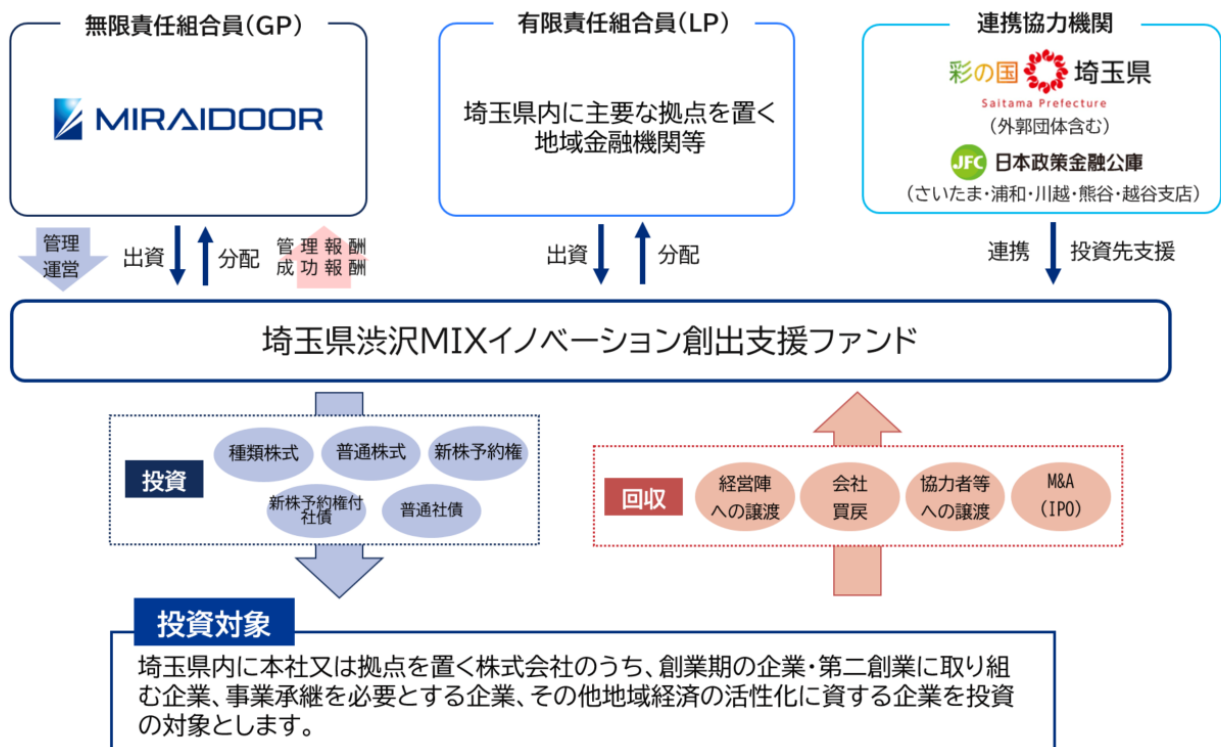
無限責任組合員(GP)

MIRAIDOOR

有限責任組合員(LP)

埼玉県内に主要な拠点を置く
地域金融機関等

連携協力機関

彩の国 埼玉県
Saitama Prefecture
(外郭団体含む)

JFC 日本政策金融公庫
(さいたま・浦和・川越・熊谷・越谷支店)

管理
運営

出資

分配

管理報酬
成功報酬

出資

分配

連携

投資先支援

埼玉県渋沢MIXイノベーション創出支援ファンド

投資

種類株式

普通株式

新株予約権

新株予約権付社債

普通社債

回収

経営陣への譲渡

会社買戻

協力者等への譲渡

M&A
(IPO)

投資対象

埼玉県内に本社又は拠点を置く株式会社のうち、創業期の企業・第二創業に取り組む企業、事業承継を必要とする企業、その他地域経済の活性化に資する企業を投資の対象とします。